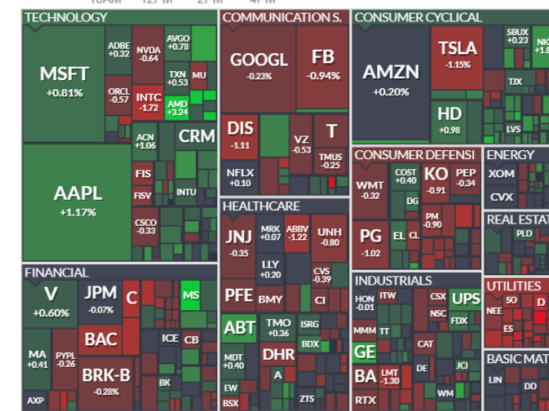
TECHNOLOGY
MSFT
+0.81%
ADBE
+0.32
NVDA
-0.64
AVGO
+0.78
ORCL
-0.57
INTC
-1.72
TXN
+0.53
MU
AMD
+3.24
ACN
+1.06
CRM
AAPL
+1.17%
FIS
FISV
INTU
CSCO
-0.33
COMMUNICATION S.
GOOGL
-0.23%
FB
-0.94%
DIS
-1.11
VZ
-0.53
T
TMUS
-0.25
NFLX
+0.10
CONSUMER CYCLICAL
AMZN
+0.20%
TSLA
-1.15%
SBUX
+0.23
TJX
HD
+0.98
LVS
CONSUMER DEFENSI
WMT
-0.32
COST
+0.40
KO
-0.91
PEP
-0.34
DG
PG
-1.02
EL
CL
PM
-0.90
ENERGY
XOM
CVX
REAL ESTA
PLD
UTILITIES
SO
D
NEE
ES
BASIC MAT
LIN
DD
HEALTHCARE
JNJ
-0.35
MRK
+0.07
ABBV
-1.22
UNH
-0.80
LLY
+0.20
CVS
-0.39
PFE
BMY
CI
ABT
TMO
+0.36
ISRG
MDT
+0.40
DHR
BDX
EW
A
BSX
ZTS
INDUSTRIALS
HON
-0.01
ITW
CSX
UPS
MMM
TT
NSC
FDX
GE
CAT
BA
LMT
-1.30
DE
JCI
TH
WM
RTX
FINANCIAL
V
+0.60%
JPM
-0.07%
C
MS
BAC
MA
+0.41
PYPL
-0.26
BRK-B
-0.28%
ICE
CB
BK
AXP